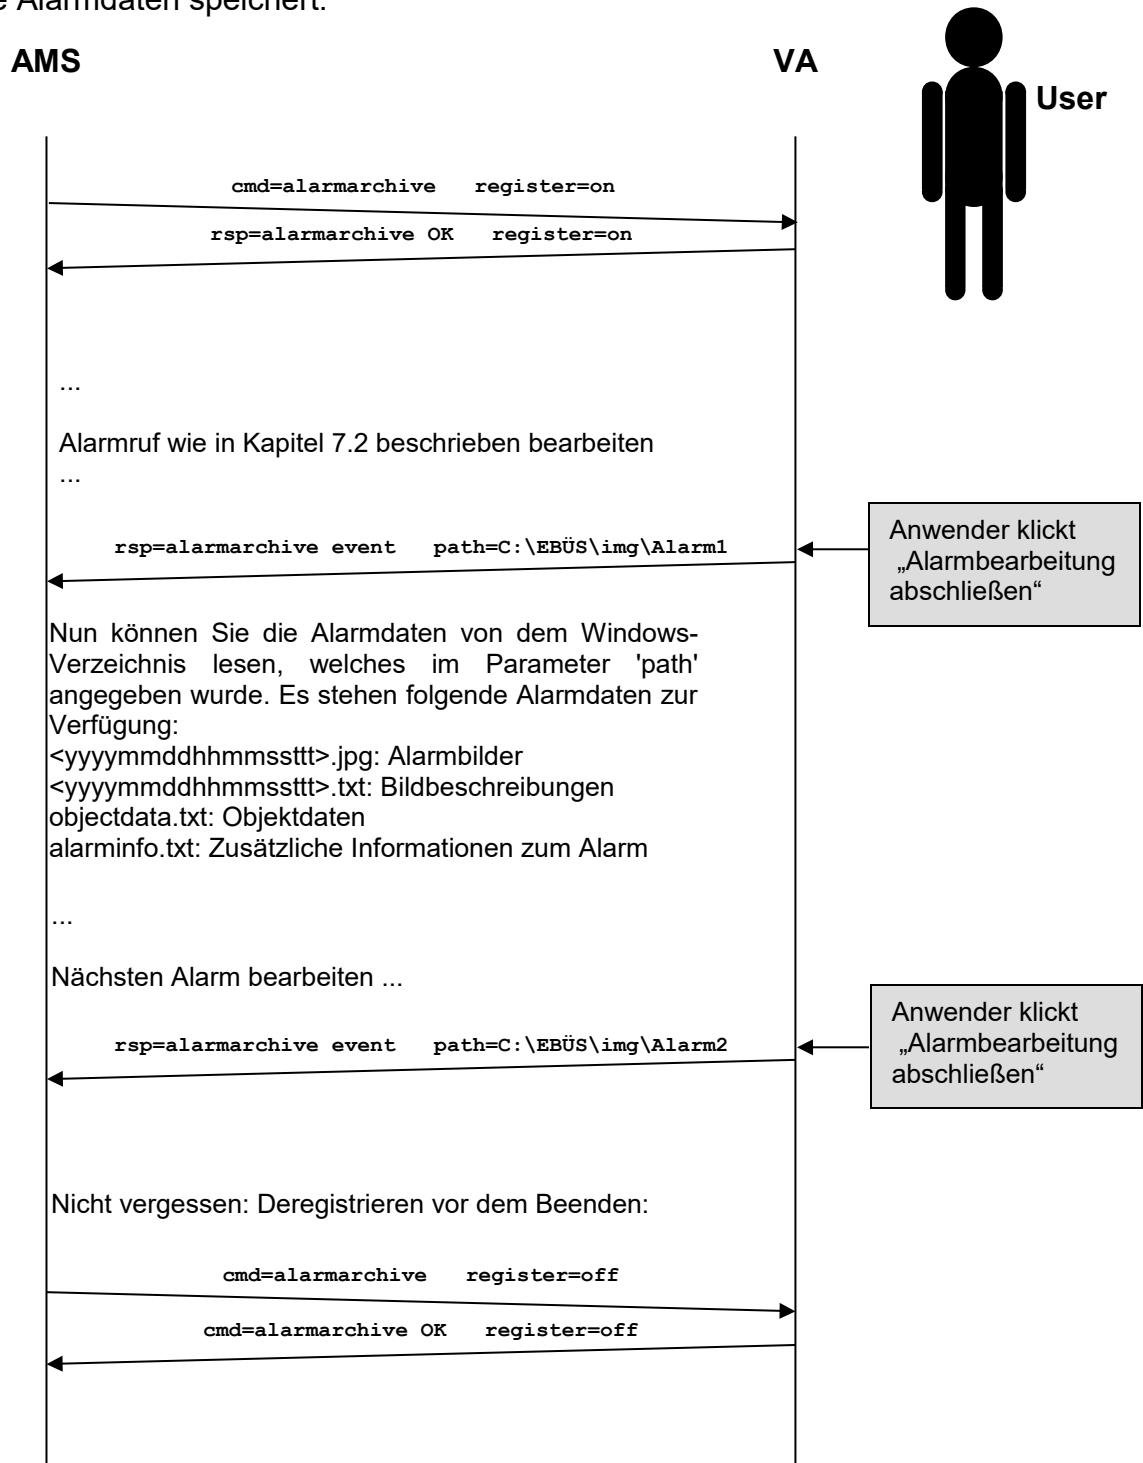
e Alarmdaten speichert.

AMS

VA

User

cmd=alarmarchive register=on

rsp=alarmarchive OK register=on

...

Alarmruf wie in Kapitel 7.2 beschrieben bearbeiten
...

rsp=alarmarchive event path=C:\EBÜS\img\Alarm1

Anwender klickt „Alarmbearbeitung abschließen“

Nun können Sie die Alarmdaten von dem Windows-Verzeichnis lesen, welches im Parameter 'path' angegeben wurde. Es stehen folgende Alarmdaten zur Verfügung:
<yyyymmddhhmmsstt>.jpg: Alarmbilder
<yyyymmddhhmmsstt>.txt: Bildbeschreibungen
objectdata.txt: Objektdaten
alarminfo.txt: Zusätzliche Informationen zum Alarm

...

Nächsten Alarm bearbeiten ...

rsp=alarmarchive event path=C:\EBÜS\img\Alarm2

Anwender klickt „Alarmbearbeitung abschließen“

Nicht vergessen: Deregistrieren vor dem Beenden:

cmd=alarmarchive register=off

cmd=alarmarchive OK register=off